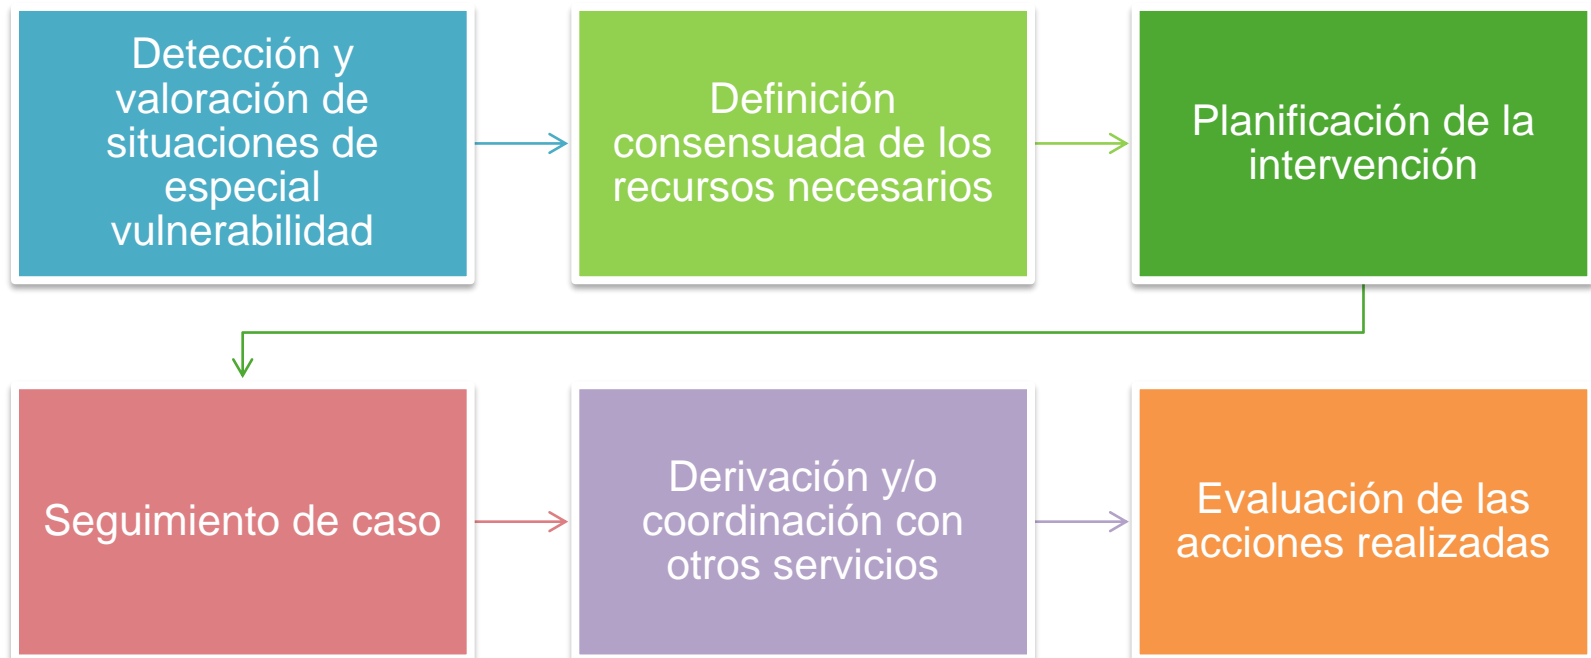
Detección y valoración de situaciones de especial vulnerabilidad

Definición consensuada de los recursos necesarios

Planificación de la intervención

Seguimiento de caso

Derivación y/o coordinación con otros servicios

Evaluación de las acciones realizadas